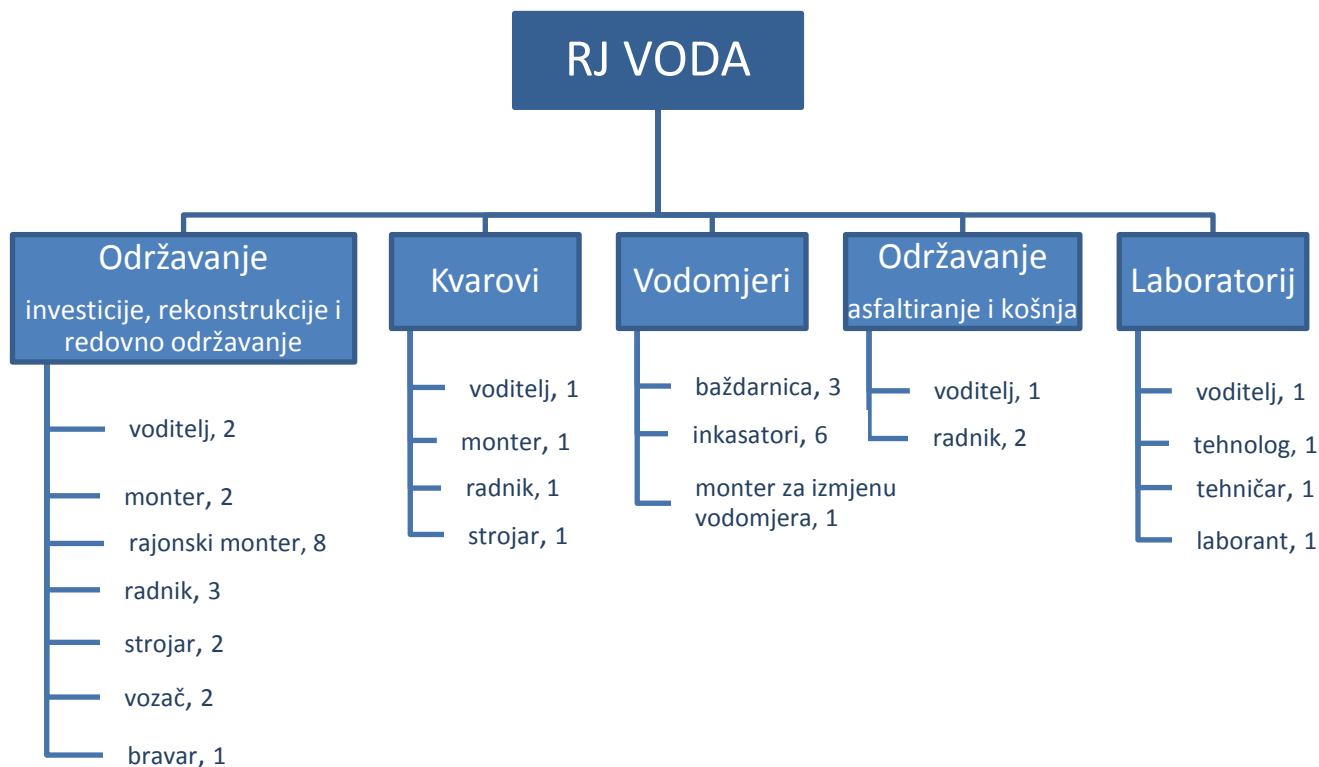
RJ VODA

Održavanje
investicije, rekonstrukcije i redovno održavanje

voditelj, 2
monter, 2
rajonski monter, 8
radnik, 3
strojar, 2
vozač, 2
bravar, 1

Kvarovi

voditelj, 1
monter, 1
radnik, 1
strojar, 1

Vodomjeri

baždarnica, 3
inkasatori, 6
monter za izmjenu vodomjera, 1

Održavanje
asfaltiranje i košnja

voditelj, 1
radnik, 2

Laboratorij

voditelj, 1
tehnolog, 1
tehničar, 1
laborant, 1